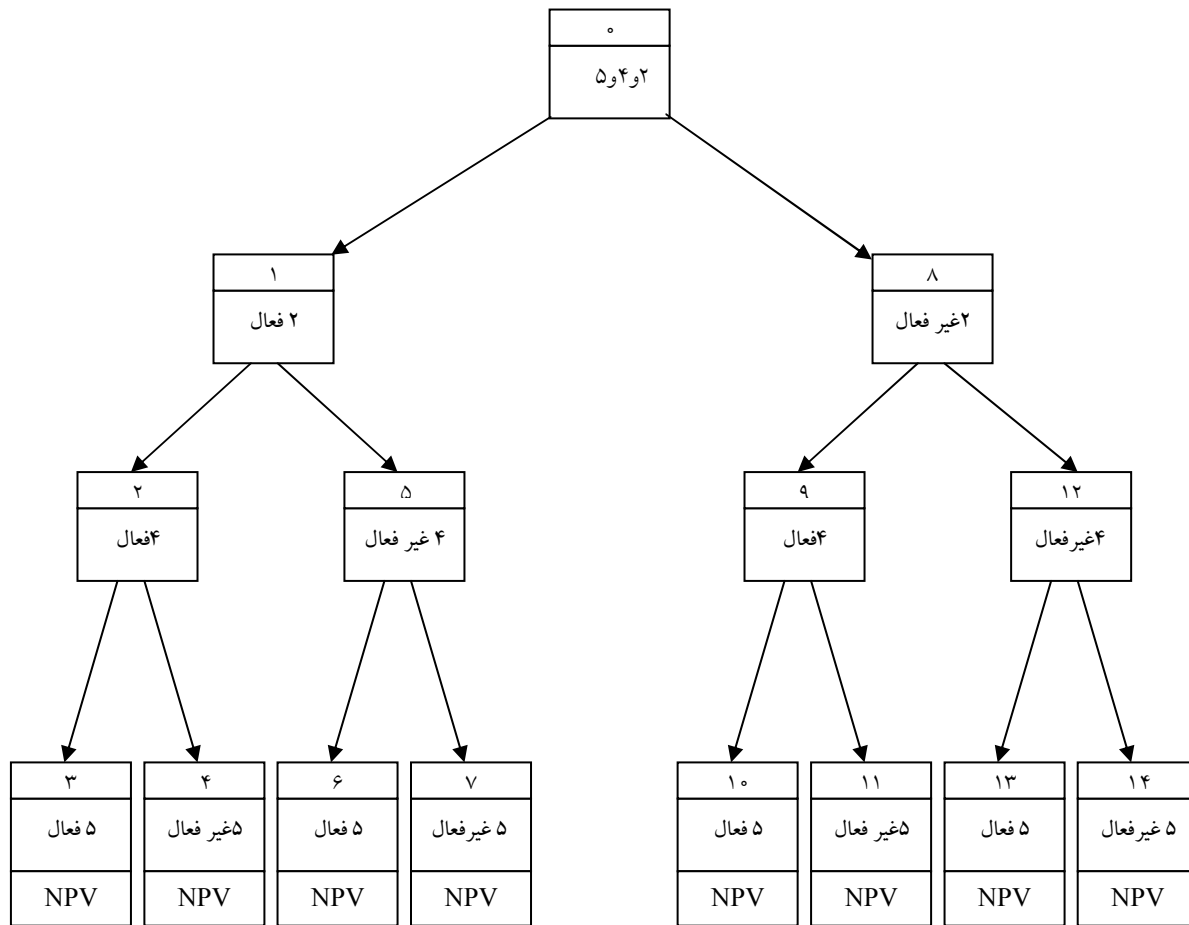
۰
۲و۴و۵

۱
۲ فعال

۸
۲غیر فعال

۲
۴فعال

۵
۴ غیر فعال

۹
۴فعال

۱۲
۴غیرفعال

۳
۵ فعال
NPV

۴
۵غیر فعال
NPV

۶
۵ فعال
NPV

۷
۵ غیرفعال
NPV

۱۰
۵ فعال
NPV

۱۱
۵غیر فعال
NPV

۱۳
۵ فعال
NPV

۱۴
۵ غیرفعال
NPV